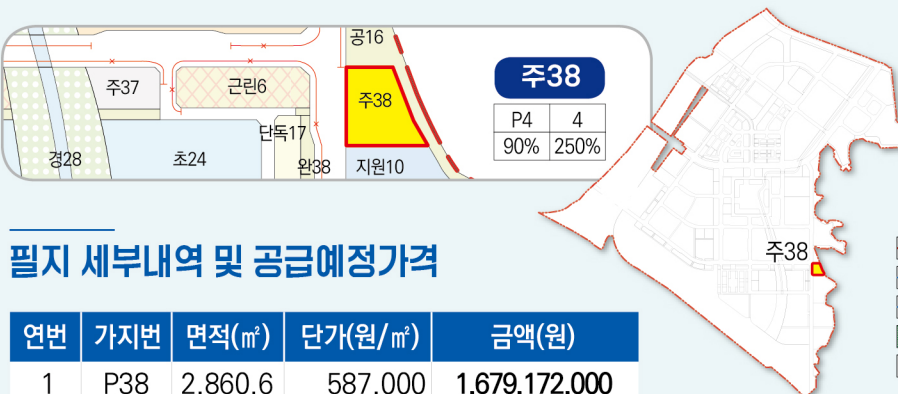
공16

주37

근린6

주38

단독17

경28

초24

완38

지원10

주38

| P4 | 4 |
|---|---|
| 90% | 250% |

주38

필지 세부내역 및 공급예정가격

| 연번 | 가지번 | 면적(㎡) | 단가(원/㎡) | 금액(원) |
|---|---|---|---|---|
| 1 | P38 | 2,860.6 | 587,000 | 1,679,172,000 |